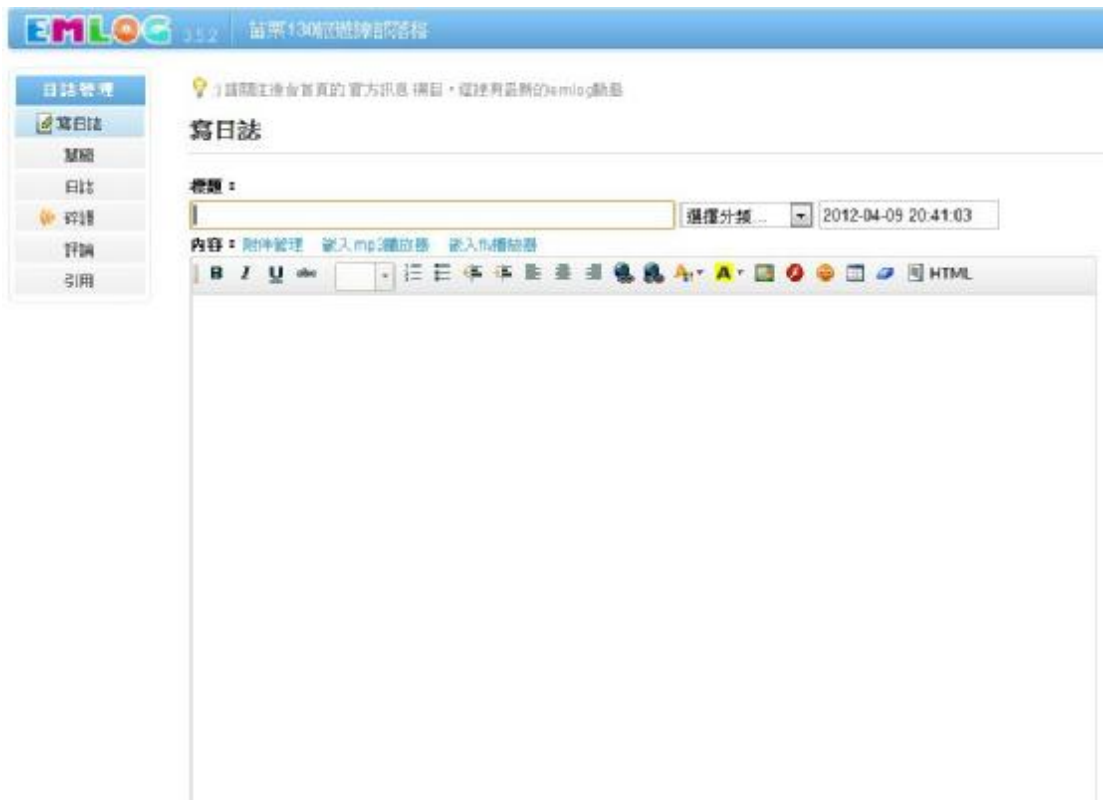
EMLOG 3.5.2 | 笛栗130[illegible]

日誌管理
寫日誌
草稿
日誌
碎語
評論
引用

:) 請關注後台首頁的 官方訊息 欄目，獲得有最新的emlog動態

寫日誌

標題：

選擇分類... 2012-04-09 20:41:03

內容： 附件管理 嵌入mp3播放器 嵌入flv播放器

B I U abc HTML